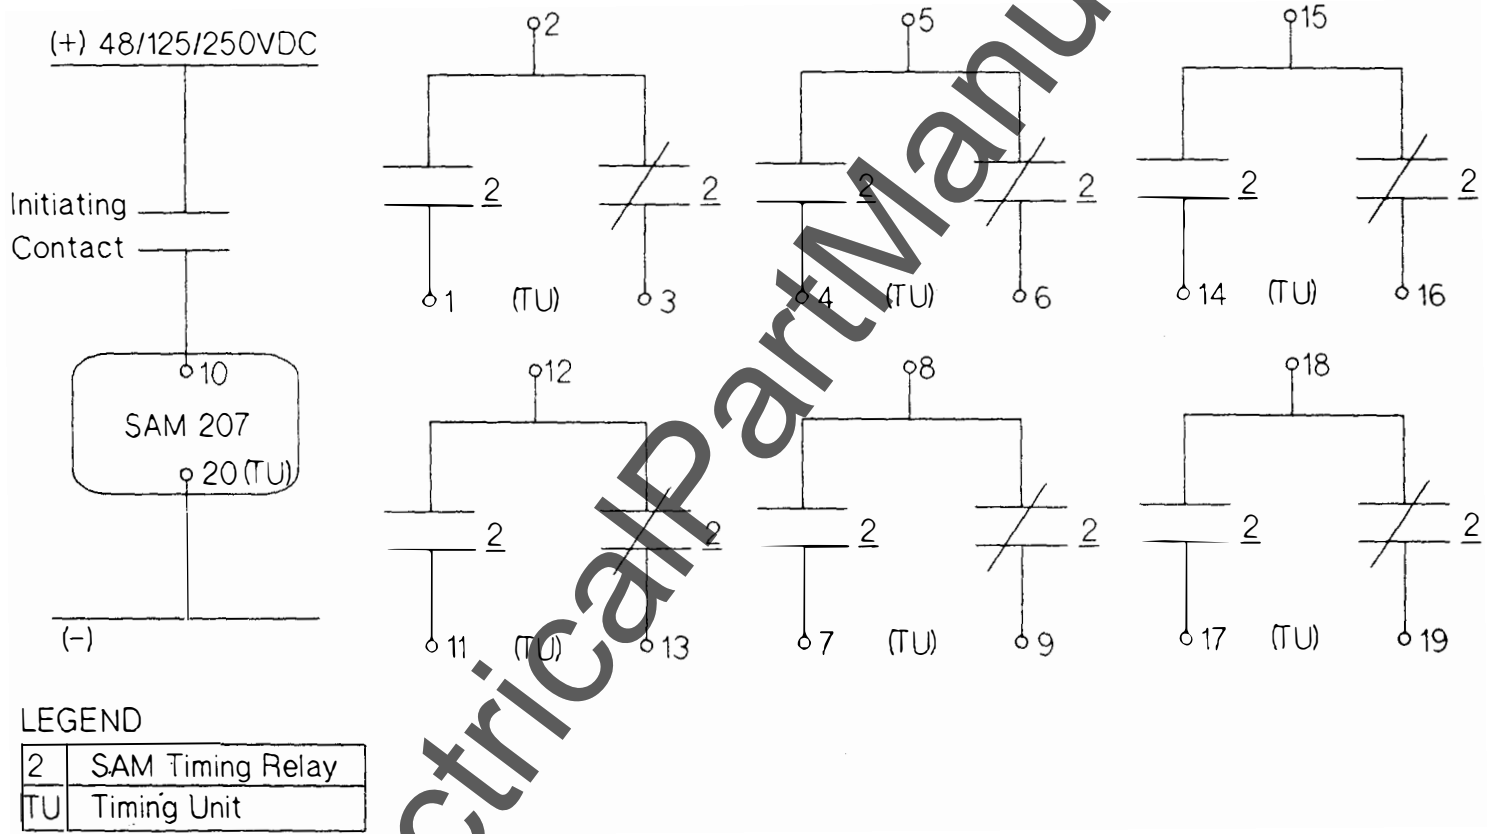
(+) 48/125/250VDC

Initiating
Contact

10
SAM 207
20 (TU)

(−)

2
2 2
1 (TU) 3

5
2 2
4 (TU) 6

15
2 2
14 (TU) 16

12
2 2
11 (TU) 13

8
2 2
7 (TU) 9

18
2 2
17 (TU) 19

ctricalPartManu

LEGEND

| 2 | SAM Timing Relay |
|---|---|
| TU | Timing Unit |